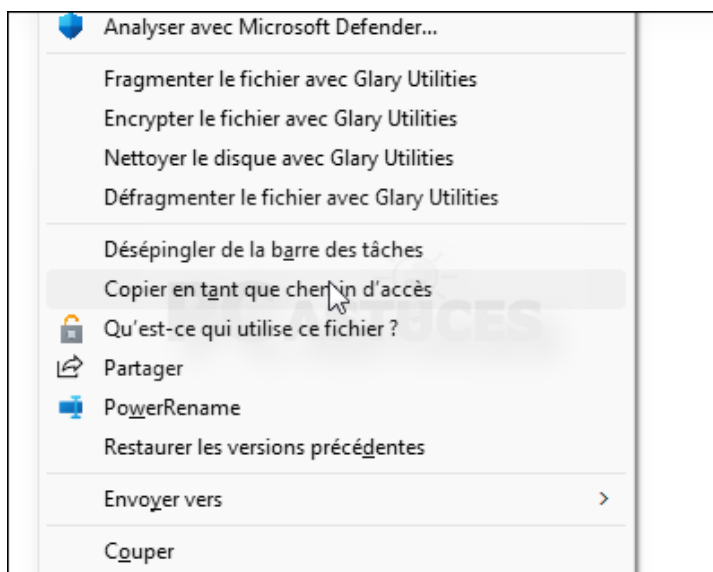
Analyser avec Microsoft Defender...

Fragmenter le fichier avec Glary Utilities
Encrypter le fichier avec Glary Utilities
Nettoyer le disque avec Glary Utilities
Défragmenter le fichier avec Glary Utilities

Désépingler de la barre des tâches
Copier en tant que chemin d'accès
Qu'est-ce qui utilise ce fichier ?
Partager
PowerRename
Restaurer les versions précédentes

Envoyer vers >

Couper